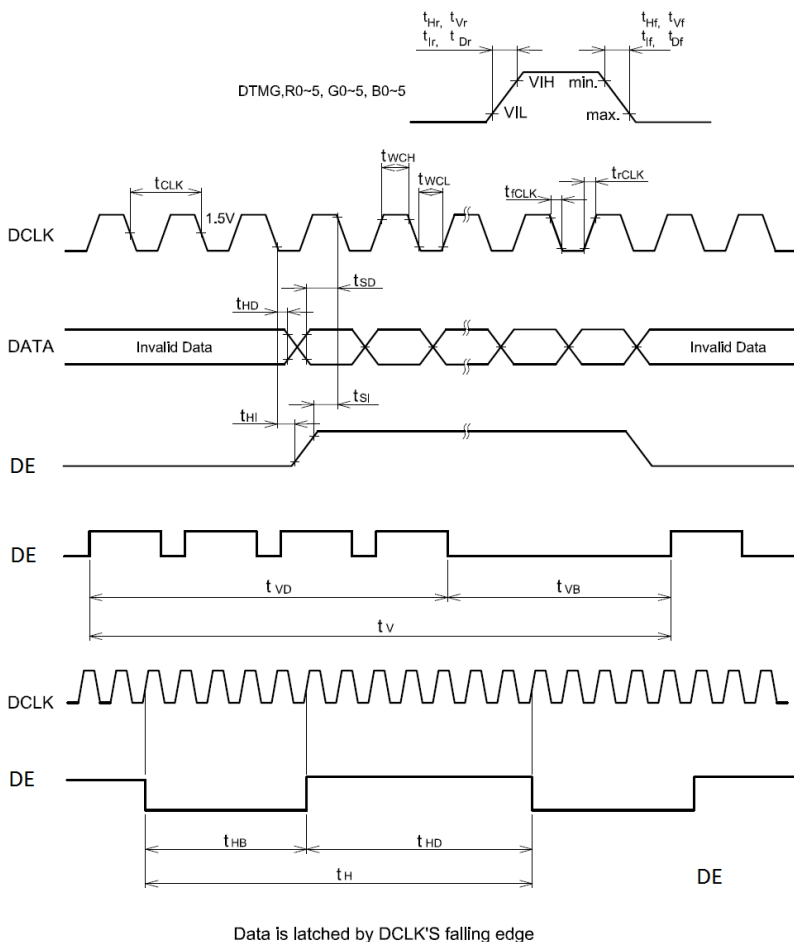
$t_{Hr}$, $t_{Vr}$
$t_{Ir}$, $t_{Dr}$
$t_{Hf}$, $t_{Vf}$
$t_{If}$, $t_{Df}$
DTMG,R0~5, G0~5, B0~5
VIH
min.
VIL
max.

$t_{CLK}$
$t_{WCH}$
$t_{WCL}$
$t_{fCLK}$
$t_{rCLK}$
1.5V
DCLK
$t_{HD}$
$t_{SD}$
DATA
Invalid Data
Invalid Data
$t_{HI}$
$t_{SI}$
DE

DE
$t_{VD}$
$t_{VB}$
$t_{V}$

DCLK
DE
$t_{HB}$
$t_{HD}$
$t_{H}$
DE

Data is latched by DCLK'S falling edge